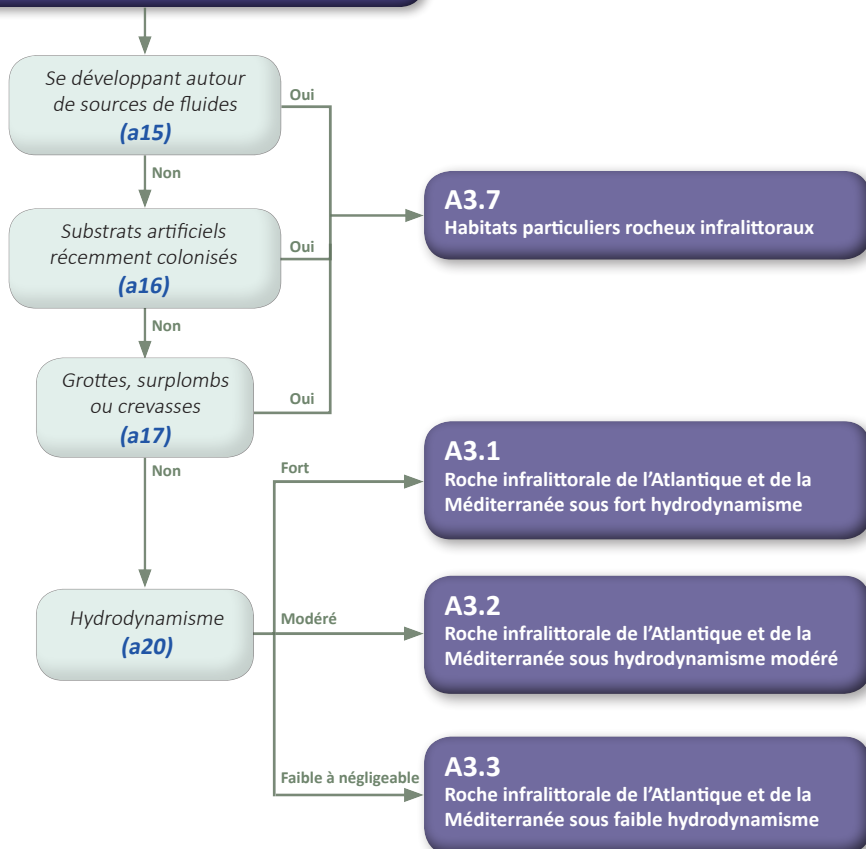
Se développant autour de sources de fluides
(a15)

Oui

Non

Substrats artificiels récemment colonisés
(a16)

Oui

A3.7
Habitats particuliers rocheux infralittoraux

Non

Grottes, surplombs ou crevasses
(a17)

Oui

Non

Fort

A3.1
Roche infralittorale de l'Atlantique et de la Méditerranée sous fort hydrodynamisme

Hydrodynamisme
(a20)

Modéré

A3.2
Roche infralittorale de l'Atlantique et de la Méditerranée sous hydrodynamisme modéré

Faible à négligeable

A3.3
Roche infralittorale de l'Atlantique et de la Méditerranée sous faible hydrodynamisme